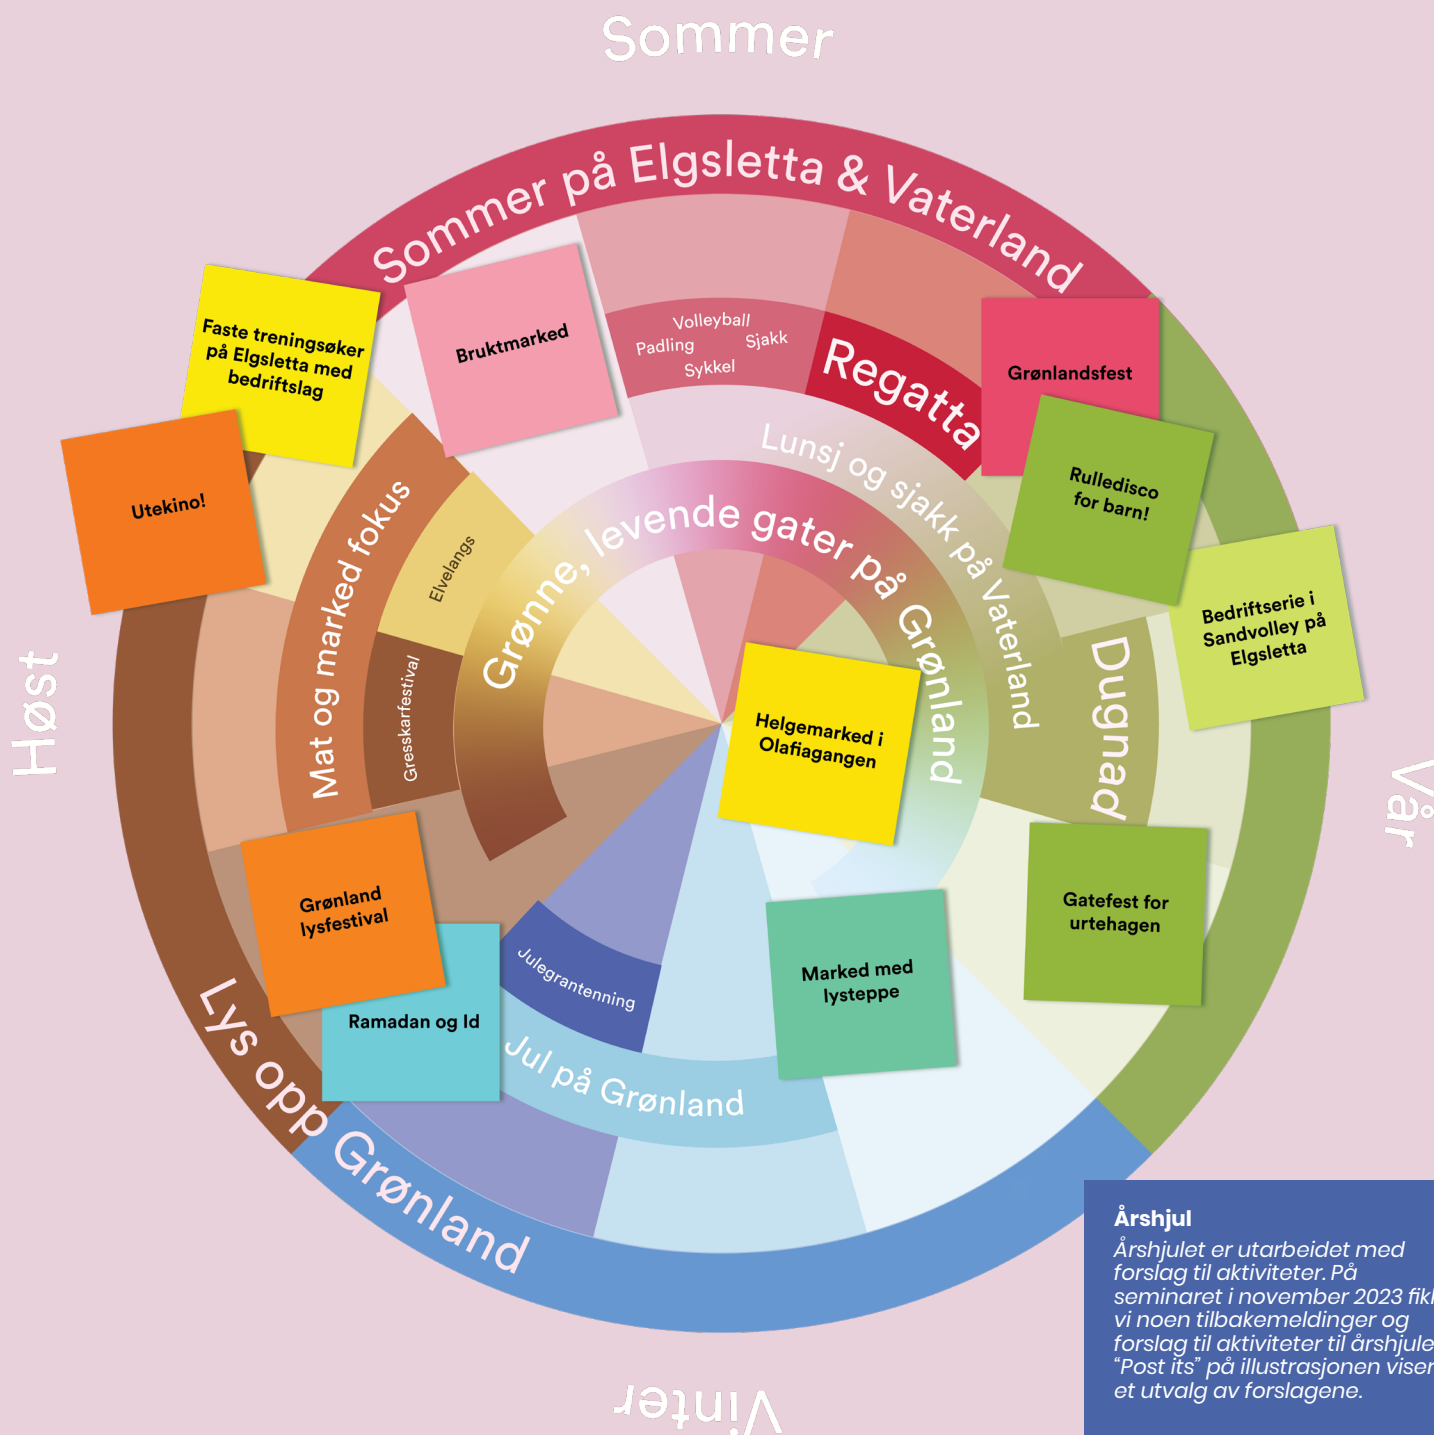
Sommer

Sommer på Elgsletta & Vaterland

Faste treningsøker på Elgsletta med bedriftslag

Bruktmarked

Volleyball
Padling
Sjakk
Sykkel

Regatta

Grønlandsfest

Utekino!

Rulledisco for barn!

Lunsj og sjakk på Vaterland

Mat og marked fokus

Elvelangs

Grønne, levende gater på Grønland

Bedriftserie i Sandvolley på Elgsletta

Høst

Gresskarfestival

Helgemarked i Olafiagangen

Dugnad

Vår

Grønland lysfestival

Gatefest for urtehagen

Julegrantenning

Marked med lysteppe

Ramadan og Id

Jul på Grønland

Lys opp Grønland

Vinter

Årshjul
Årshjulet er utarbeidet med forslag til aktiviteter. På seminaret i november 2023 fik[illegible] vi noen tilbakemeldinger og forslag til aktiviteter til årshjule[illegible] "Post its" på illustrasjonen viser et utvalg av forslagene.